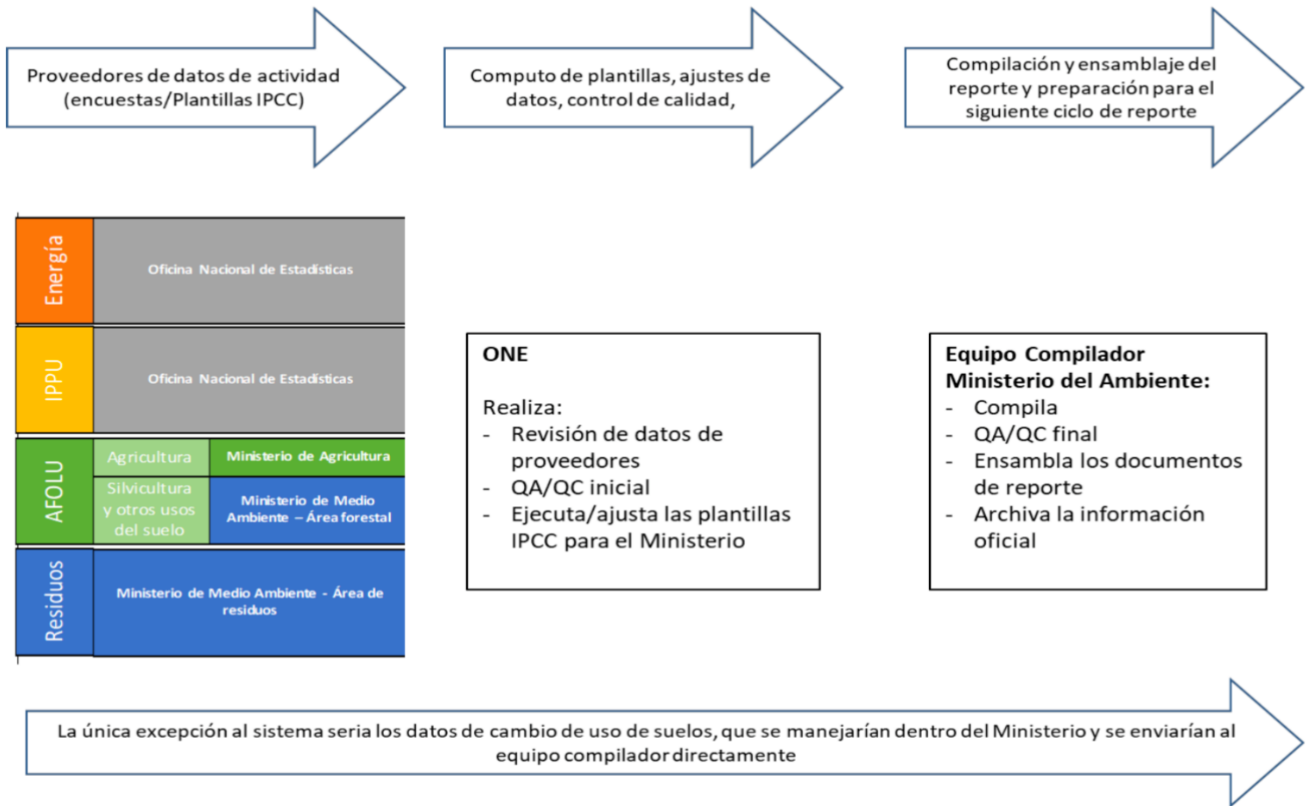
Proveedores de datos de actividad (encuestas/Plantillas IPCC)

Computo de plantillas, ajustes de datos, control de calidad,

Compilación y ensamblaje del reporte y preparación para el siguiente ciclo de reporte

| | | |
|---|---|---|
| Energía | Oficina Nacional de Estadisticas | |
| IPPU | Oficina Nacional de Estadisticas | |
| AFOLU | Agricultura | Ministerio de Agricultura |
| | Silvicultura y otros usos del suelo | Ministerio de Medio Ambiente – Área forestal |
| Residuos | Ministerio de Medio Ambiente - Área de residuos | |

ONE

Realiza:
- Revisión de datos de proveedores
- QA/QC inicial
- Ejecuta/ajusta las plantillas IPCC para el Ministerio

Equipo Compilador Ministerio del Ambiente:
- Compila
- QA/QC final
- Ensambla los documentos de reporte
- Archiva la información oficial

La única excepción al sistema seria los datos de cambio de uso de suelos, que se manejarían dentro del Ministerio y se enviarían al equipo compilador directamente